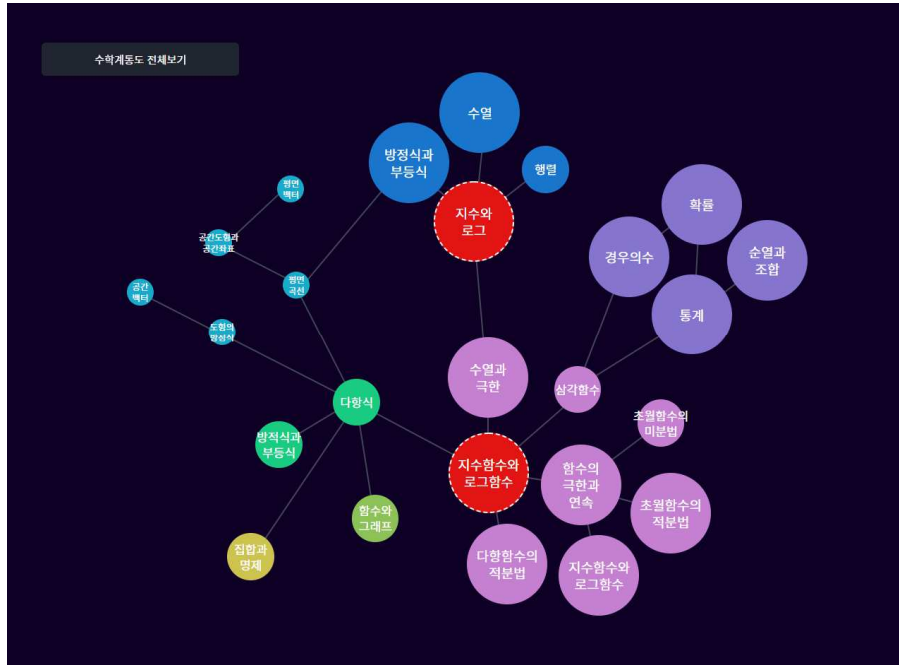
수학계통도 전체보기

수열

방정식과 부등식

행렬

지수와 로그

평면 벡터

공간도형과 공간좌표

평면 곡선

공간 벡터

도형의 방정식

확률

경우의수

순열과 조합

통계

수열과 극한

삼각함수

다항식

초월함수의 미분법

방적식과 부등식

지수함수와 로그함수

함수의 극한과 연속

초월함수의 적분법

함수와 그래프

집합과 명제

다항함수의 적분법

지수함수와 로그함수